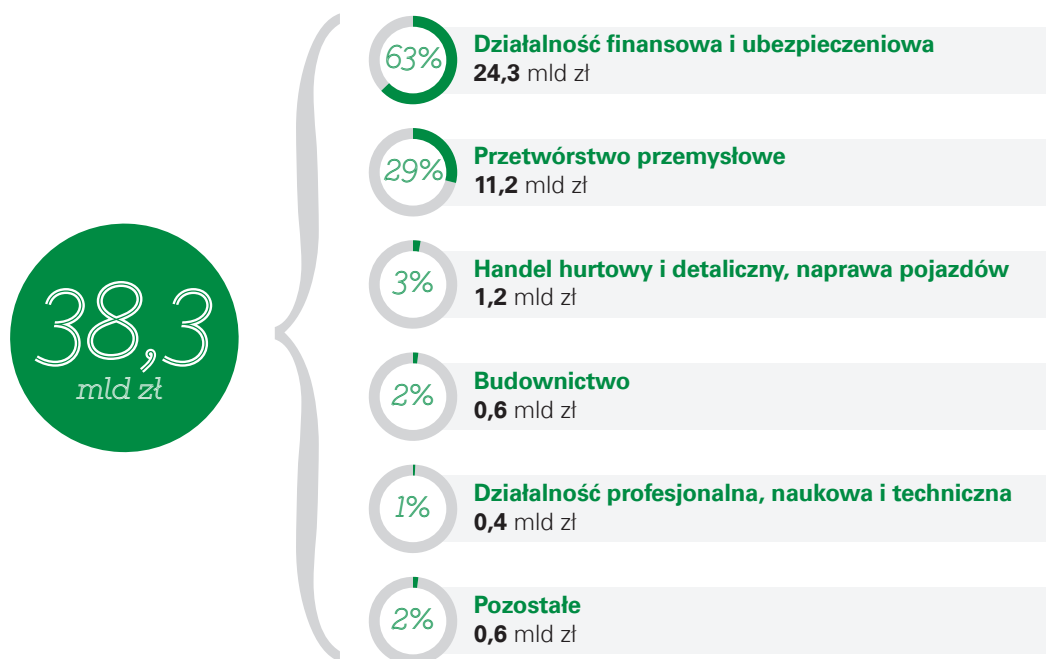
38,3
mld zł

63%
Działalność finansowa i ubezpieczeniowa
24,3 mld zł

29%
Przetwórstwo przemysłowe
11,2 mld zł

3%
Handel hurtowy i detaliczny, naprawa pojazdów
1,2 mld zł

2%
Budownictwo
0,6 mld zł

1%
Działalność profesjonalna, naukowa i techniczna
0,4 mld zł

2%
Pozostałe
0,6 mld zł